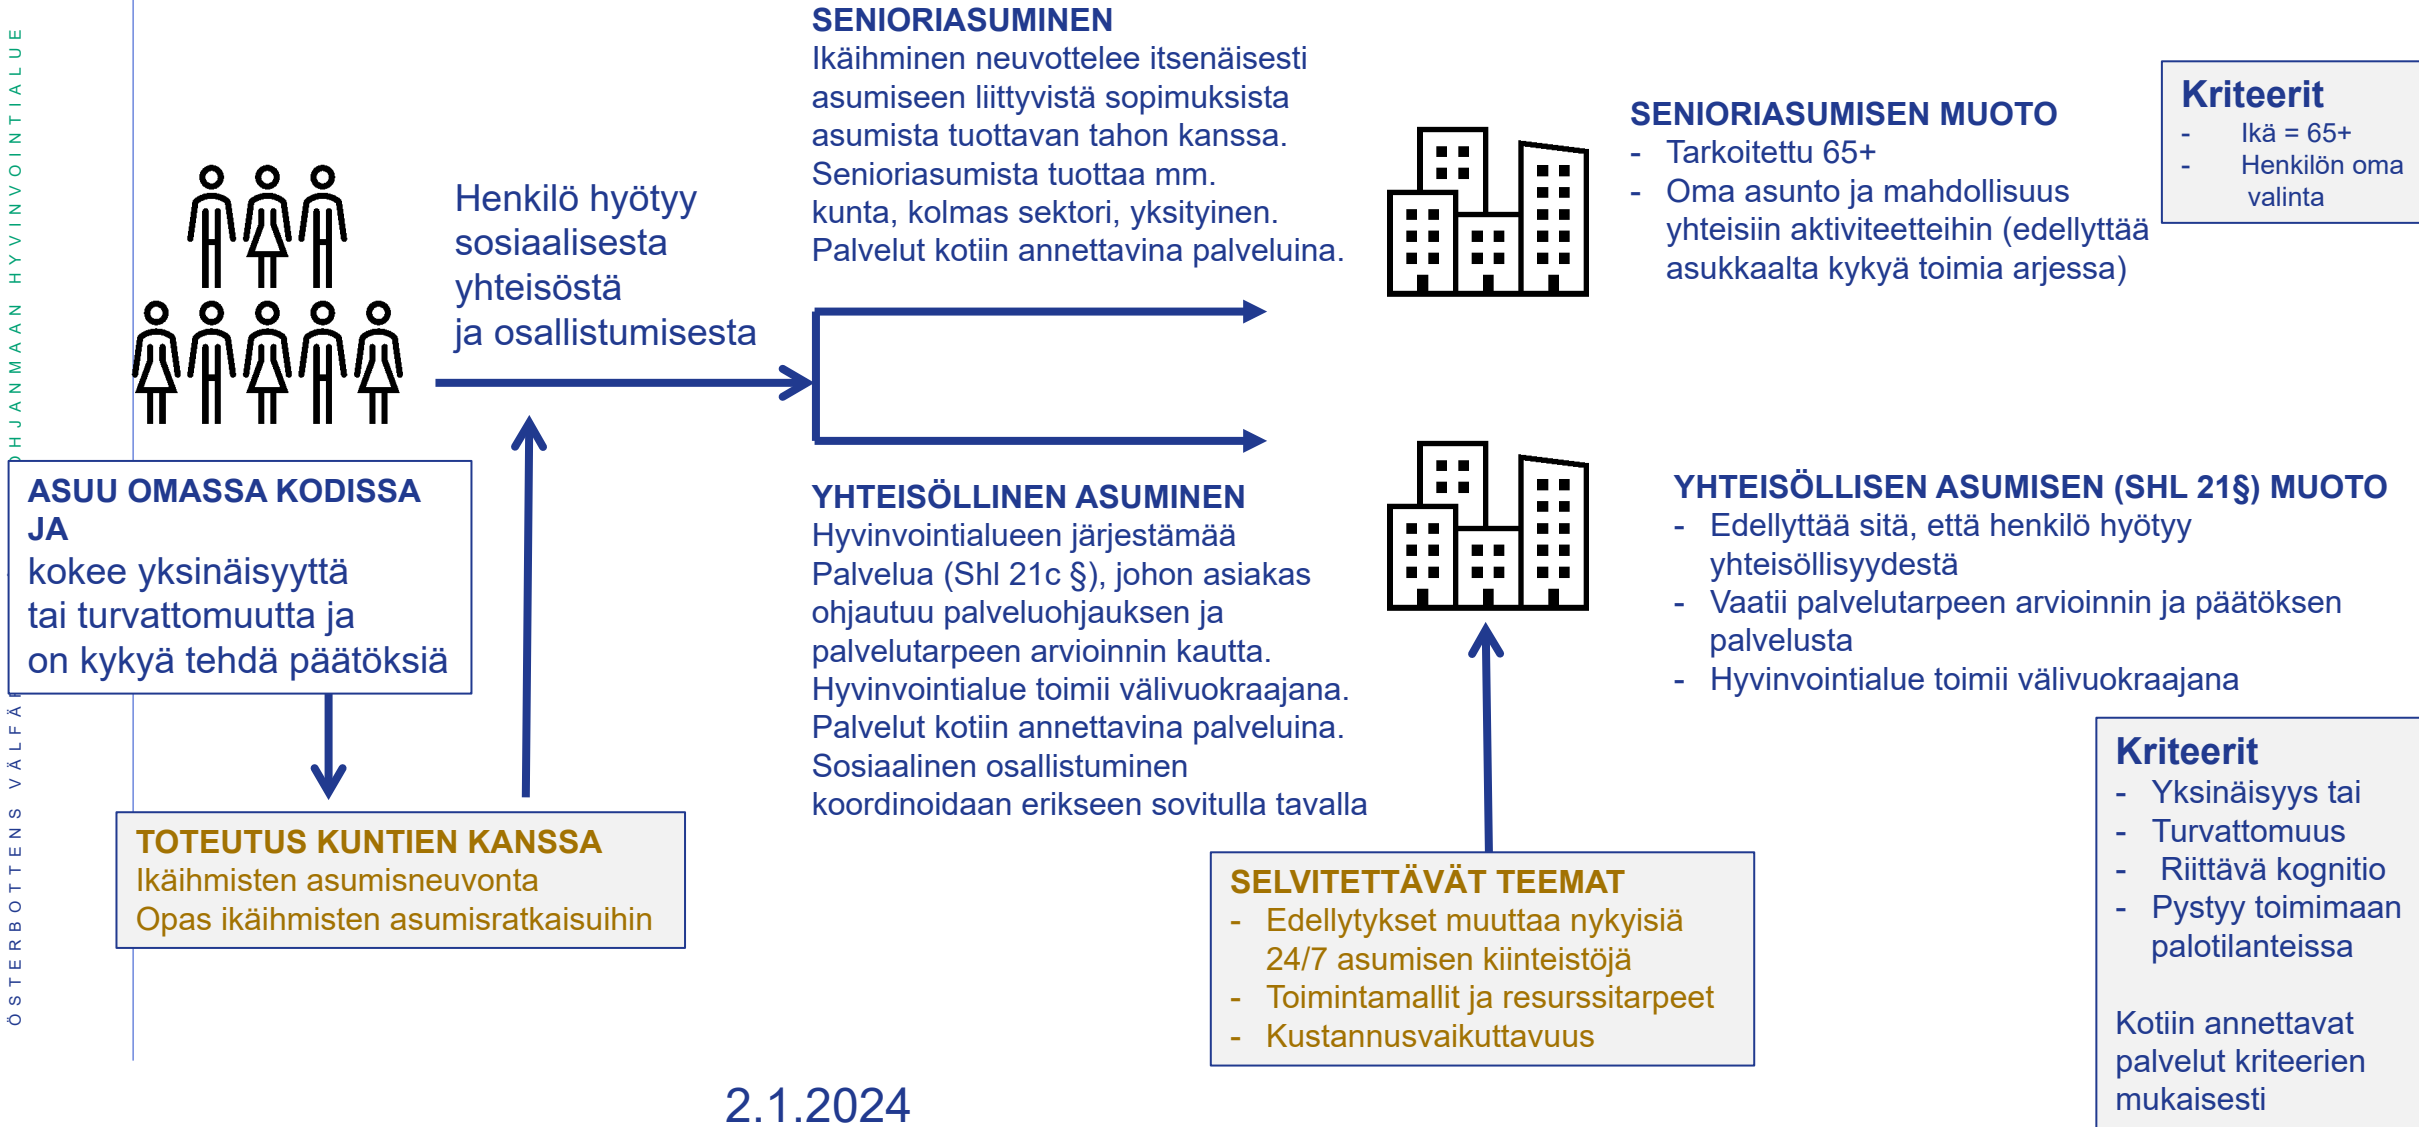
ÖSTERBOTTENS VÄLFÄ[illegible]HJANMAAN HYVINVOINTIALUE

ASUU OMASSA KODISSA JA
kokee yksinäisyyttä tai turvattomuutta ja on kykyä tehdä päätöksiä

Henkilö hyötyy sosiaalisesta yhteisöstä ja osallistumisesta

TOTEUTUS KUNTIEN KANSSA
Ikäihmisten asumisneuvonta
Opas ikäihmisten asumisratkaisuihin

SENIORIASUMINEN
Ikäihminen neuvottelee itsenäisesti asumiseen liittyvistä sopimuksista asumista tuottavan tahon kanssa. Senioriasumista tuottaa mm. kunta, kolmas sektori, yksityinen. Palvelut kotiin annettavina palveluina.

SENIORIASUMISEN MUOTO
- Tarkoitettu 65+
- Oma asunto ja mahdollisuus yhteisiin aktiviteetteihin (edellyttää asukkaalta kykyä toimia arjessa)

Kriteerit
- Ikä = 65+
- Henkilön oma valinta

YHTEISÖLLINEN ASUMINEN
Hyvinvointialueen järjestämää Palvelua (Shl 21c §), johon asiakas ohjautuu palveluohjauksen ja palvelutarpeen arvioinnin kautta. Hyvinvointialue toimii välivuokraajana. Palvelut kotiin annettavina palveluina. Sosiaalinen osallistuminen koordinoidaan erikseen sovitulla tavalla

YHTEISÖLLISEN ASUMISEN (SHL 21§) MUOTO
- Edellyttää sitä, että henkilö hyötyy yhteisöllisyydestä
- Vaatii palvelutarpeen arvioinnin ja päätöksen palvelusta
- Hyvinvointialue toimii välivuokraajana

Kriteerit
- Yksinäisyys tai
- Turvattomuus
- Riittävä kognitio
- Pystyy toimimaan palotilanteissa

Kotiin annettavat palvelut kriteerien mukaisesti

SELVITETTÄVÄT TEEMAT
- Edellytykset muuttaa nykyisiä 24/7 asumisen kiinteistöjä
- Toimintamallit ja resurssitarpeet
- Kustannusvaikuttavuus

2.1.2024